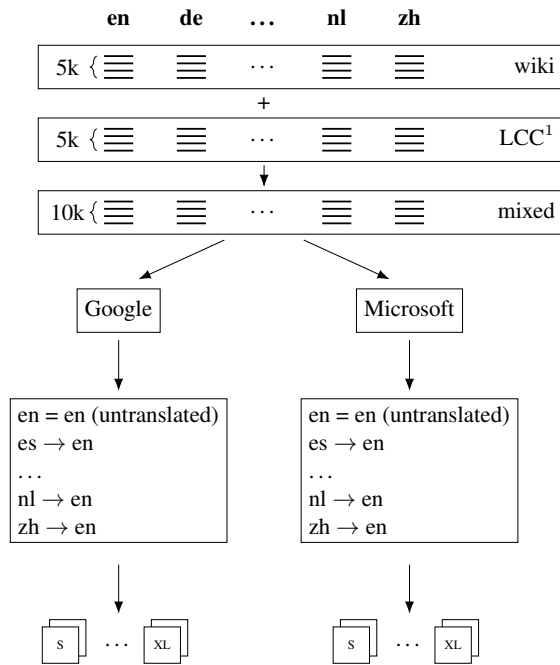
en de … nl zh

5k { ··· wiki

+

5k { ··· LCC$^1$

10k { ··· mixed

Google

Microsoft

en = en (untranslated)
es $\rightarrow$ en
…
nl $\rightarrow$ en
zh $\rightarrow$ en

en = en (untranslated)
es $\rightarrow$ en
…
nl $\rightarrow$ en
zh $\rightarrow$ en

S ··· XL

S ··· XL